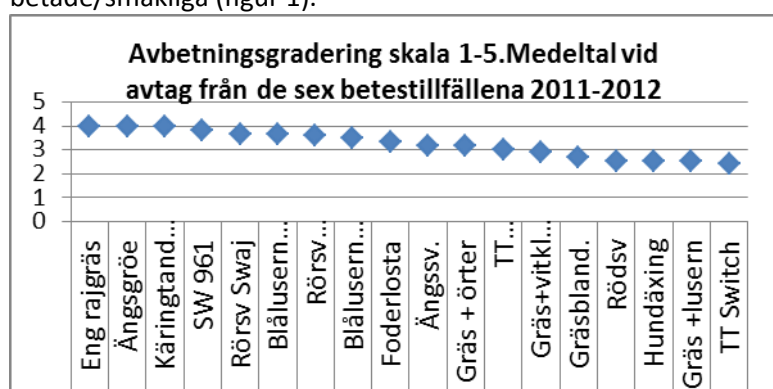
betade/smakliga (figur 1).

Avbetningsgradering skala 1-5.Medeltal vid avtag från de sex betestillfällena 2011-2012

5
4
3
2
1
0

Eng rajgräs
Ängsgröe
Käringtand...
SW 961
Rörsv Swaj
Blålusern...
Rörsv...
Blålusern...
Foderlosta
Ängssv.
Gräs + örter
TT...
Gräs+vitkl...
Gräsbland.
Rödsv
Hundäxing
Gräs +lusern
TT Switch